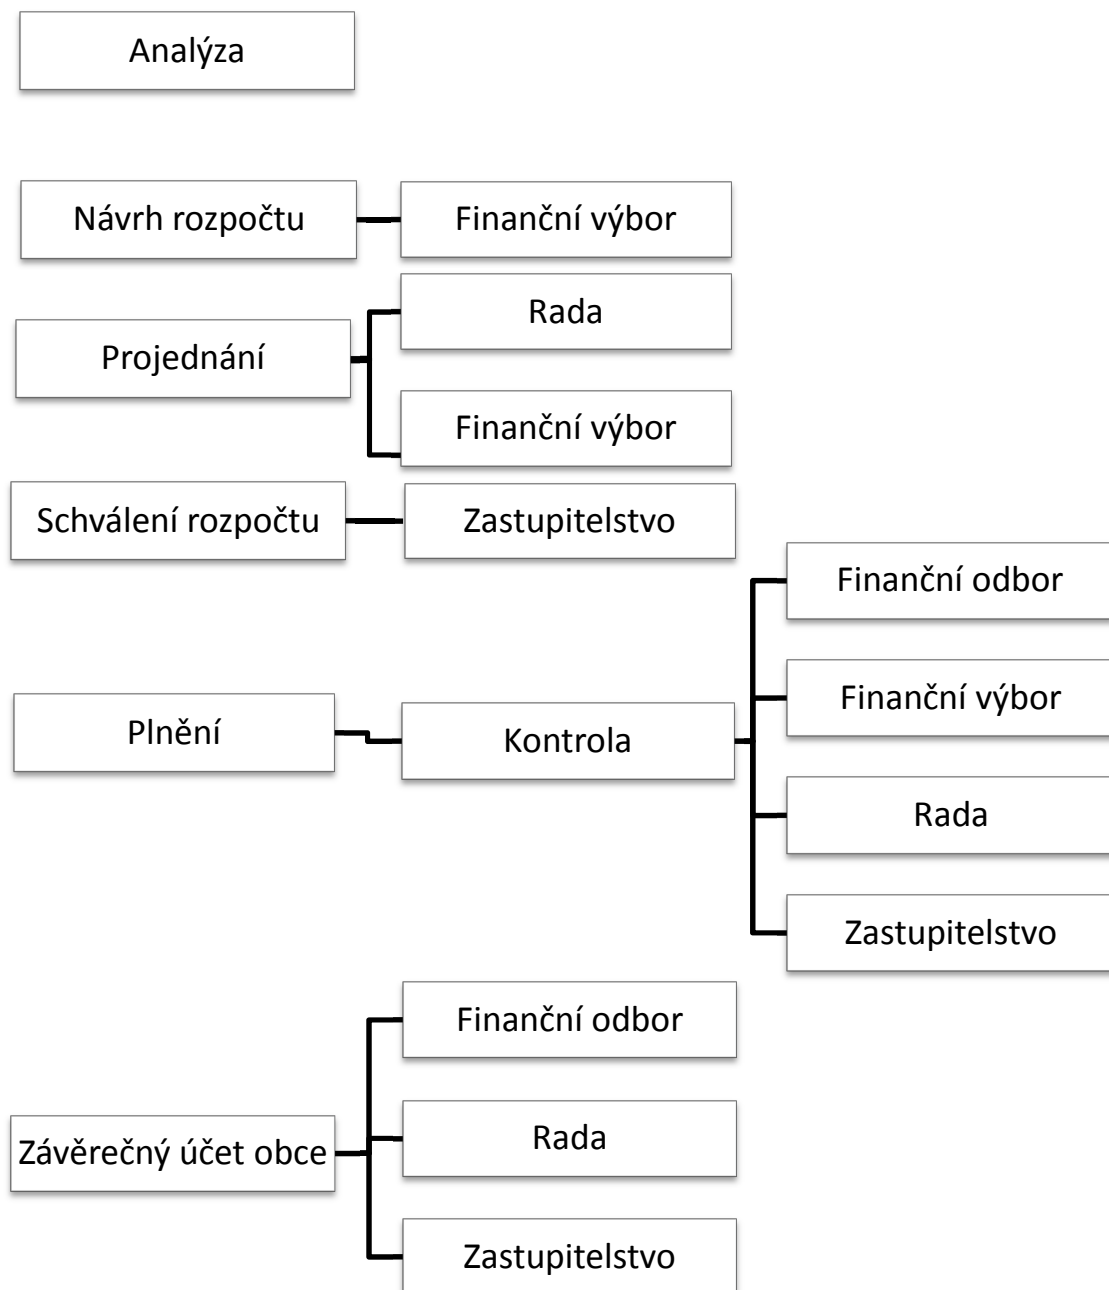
Analýza

Návrh rozpočtu

Finanční výbor

Projednání

Rada

Finanční výbor

Schválení rozpočtu

Zastupitelstvo

Plnění

Kontrola

Finanční odbor

Finanční výbor

Rada

Zastupitelstvo

Závěrečný účet obce

Finanční odbor

Rada

Zastupitelstvo